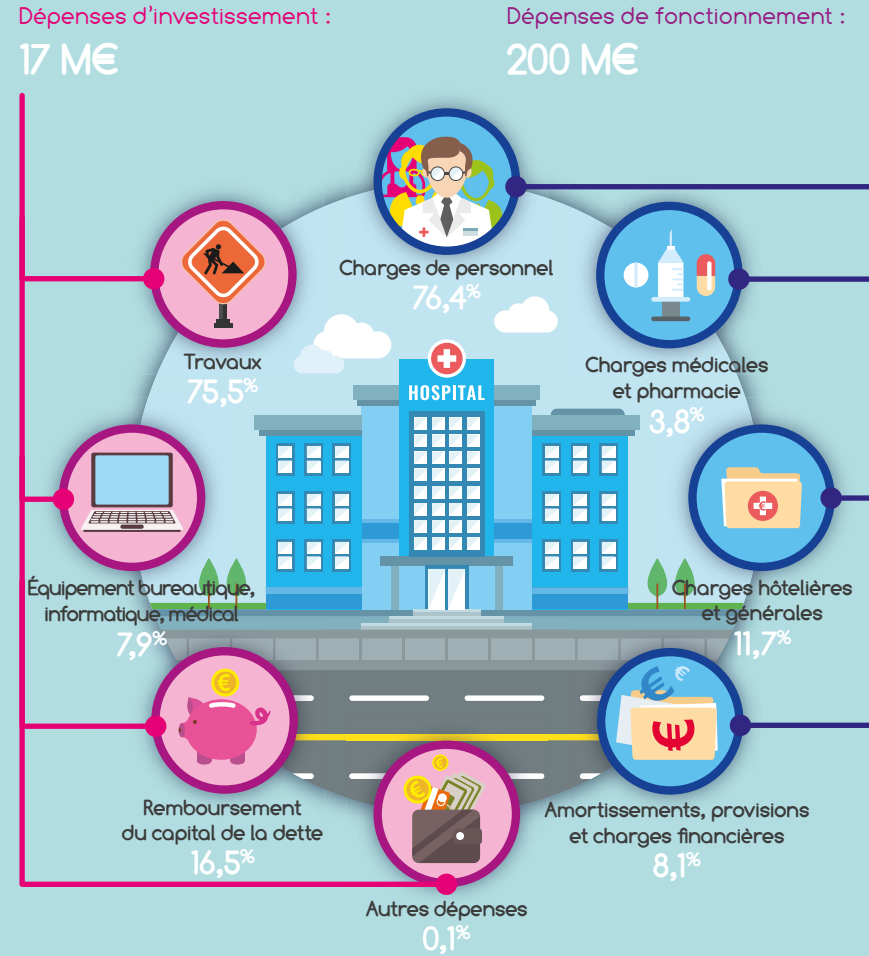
Dépenses d'investissement :

17 M€

Dépenses de fonctionnement :

200 M€

Charges de personnel
76,4%

Travaux
75,5%

HOSPITAL

Charges médicales et pharmacie
3,8%

Équipement bureautique, informatique, médical
7,9%

Charges hôtelières et générales
11,7%

Remboursement du capital de la dette
16,5%

Amortissements, provisions et charges financières
8,1%

Autres dépenses
0,1%